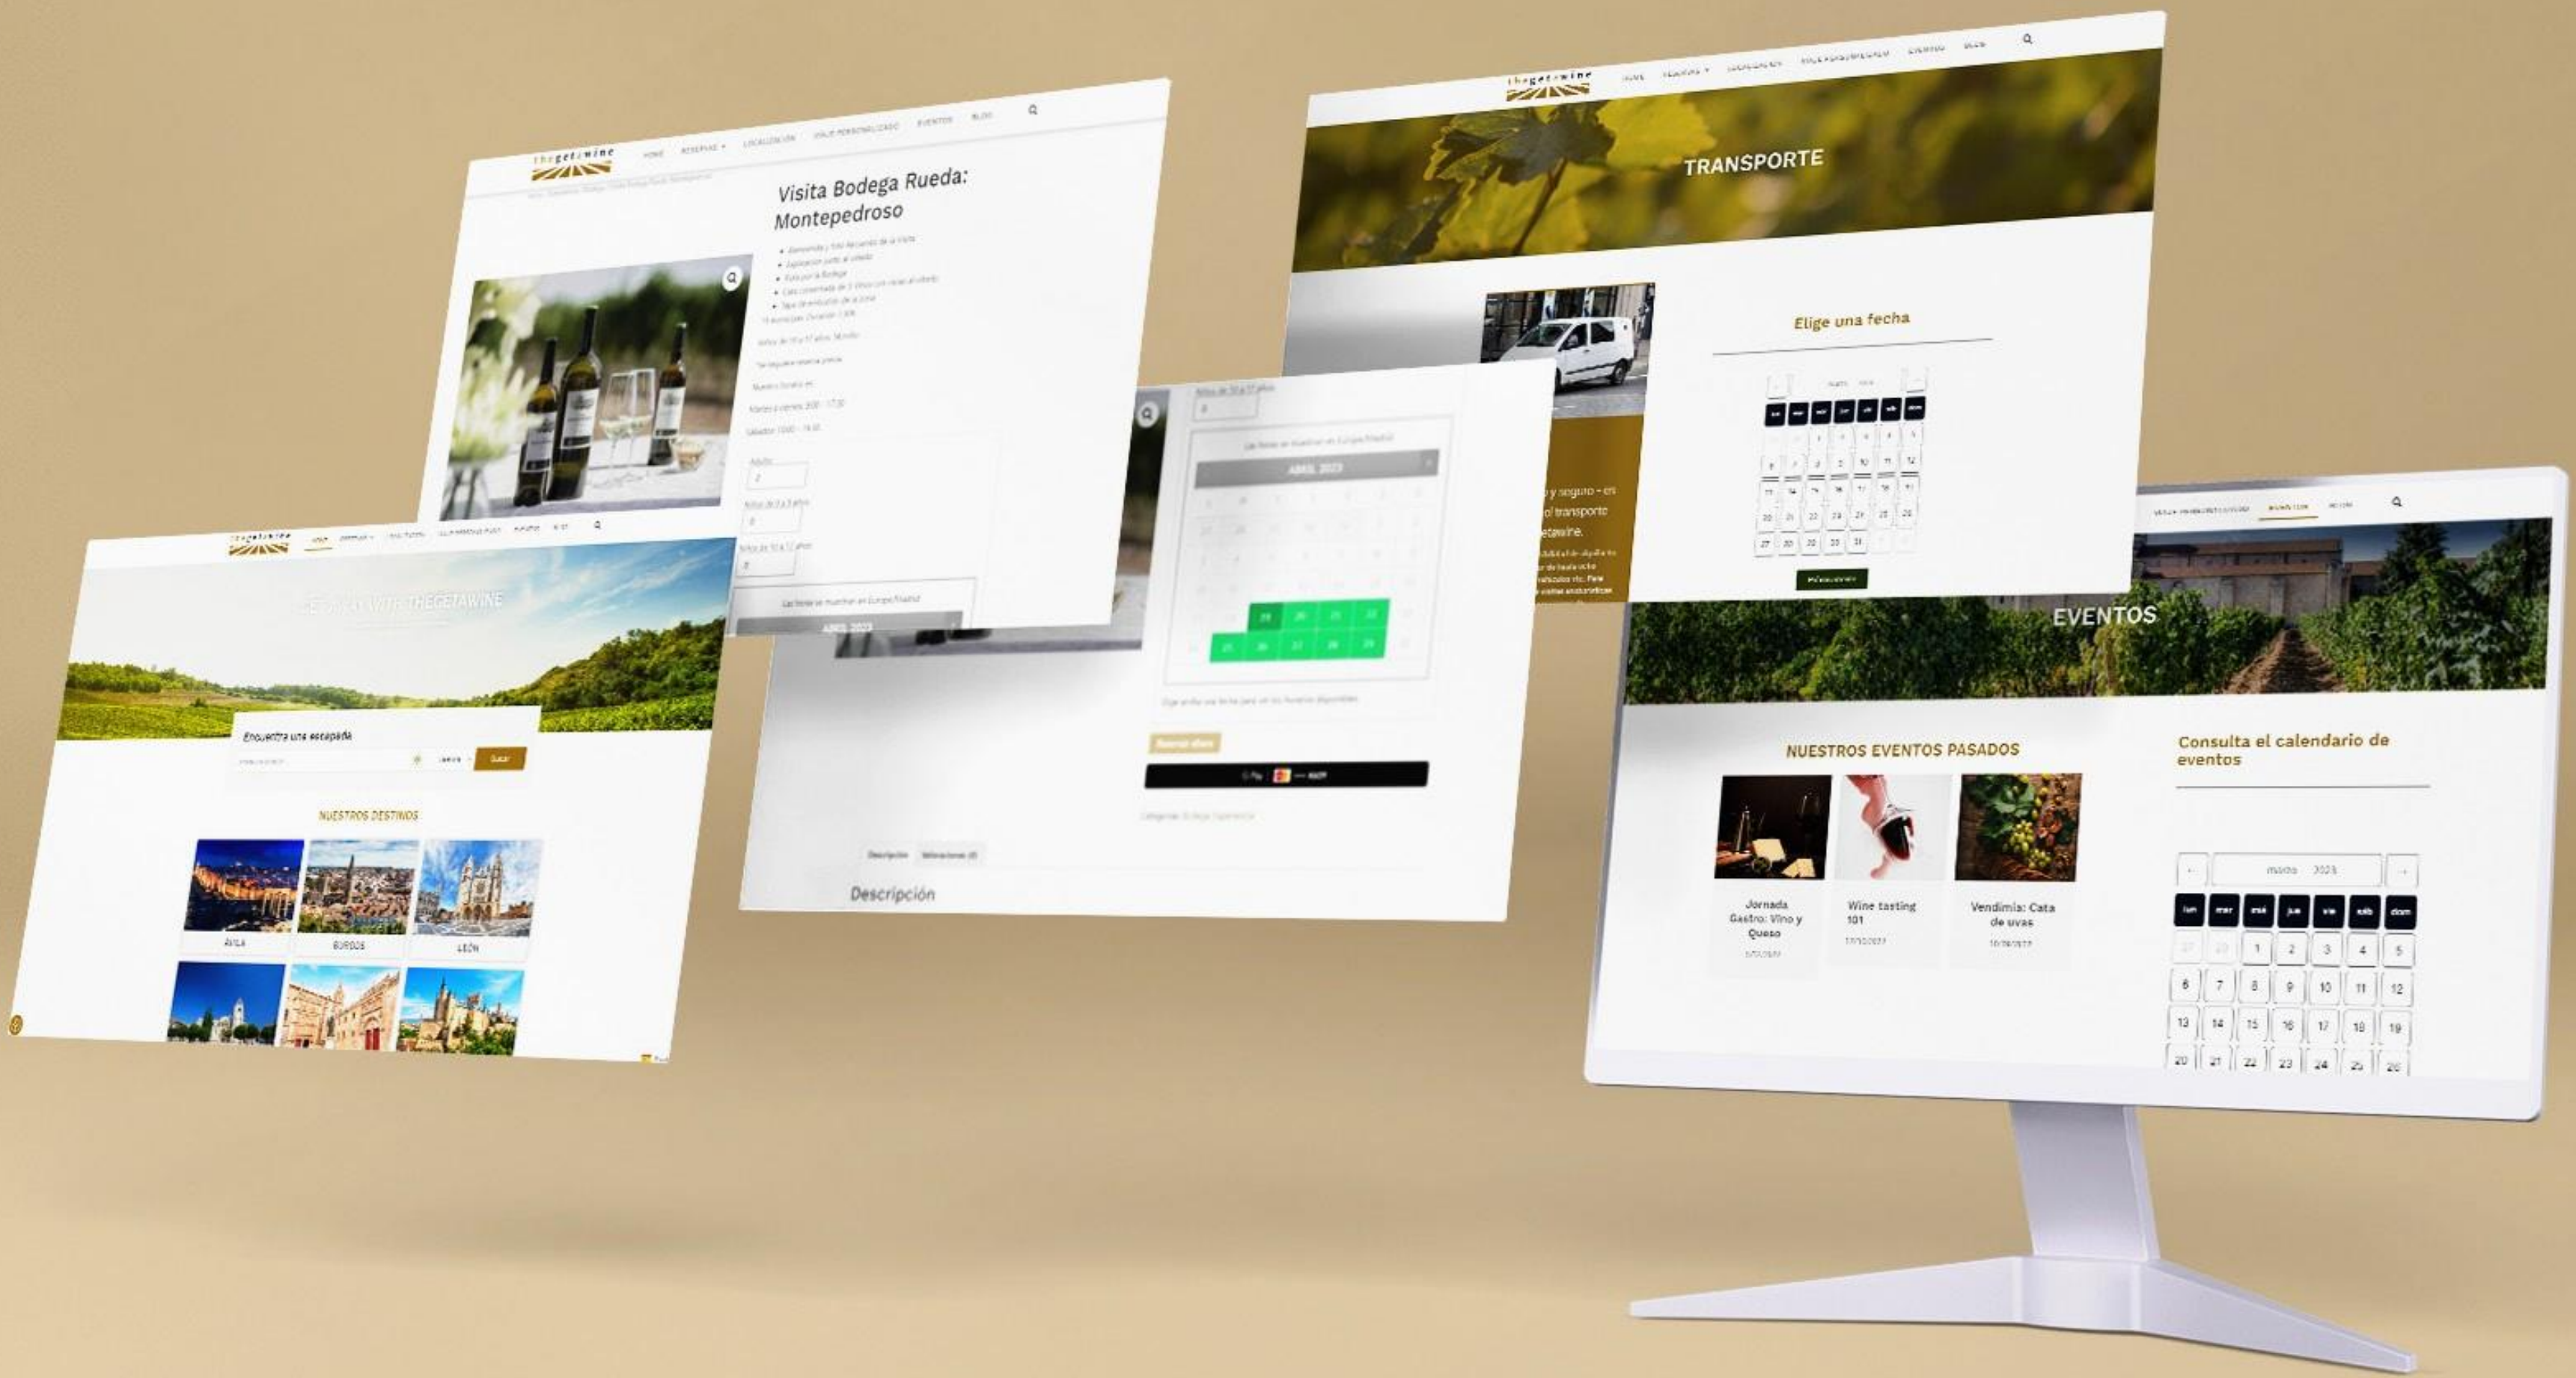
thegetawine

HOME RESERVAS LOCALIZACIÓN VIAJE PERSONALIZADO EVENTOS BLOG

Visita Bodega Rueda: Montepedroso

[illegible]

Adulto
2

Niños de 3 a 9 años
0

Niños de 10 a 17 años
0

ABRIL 2023

thegetawine

GETAWAY WITH THEGETAWINE

Encuentra una escapada

Buscar

NUESTROS DESTINOS

ÁVILA

BURGOS

LEÓN

Niños de 10 a 17 años

ABRIL 2023

Reservar ahora

Descripción

Descripción

thegetawine

HOME RESERVAS LOCALIZACIÓN VIAJE PERSONALIZADO EVENTOS BLOG

TRANSPORTE

Elige una fecha

y seguro - en
transporte
etawine.

EVENTOS

NUESTROS EVENTOS PASADOS

Jornada Gastro: Vino y Queso

Wine tasting 101

Vendimia: Cata de uvas

Consulta el calendario de eventos

marzo 2023

lun mar mié jue vie sáb dom

27 28 1 2 3 4 5
6 7 8 9 10 11 12
13 14 15 16 17 18 19
20 21 22 23 24 25 26